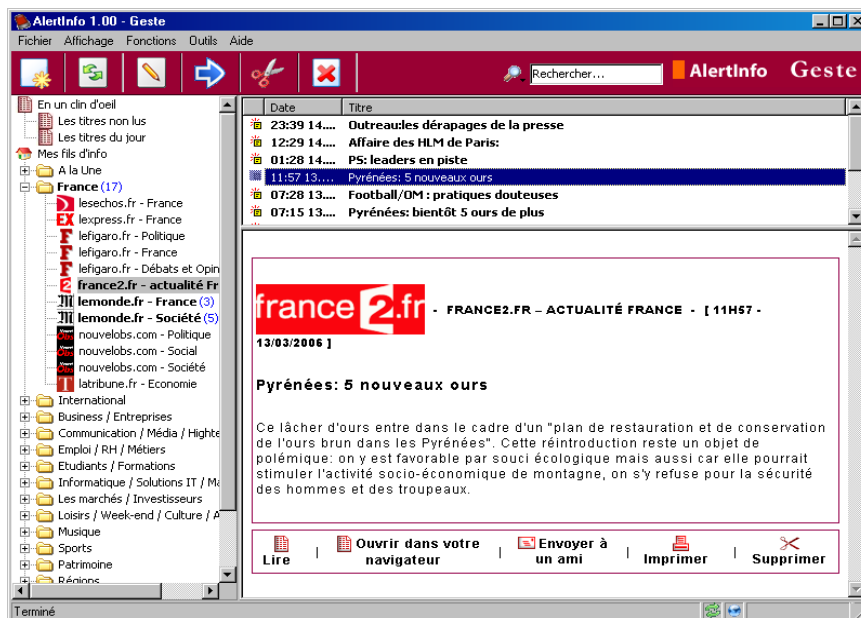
AlertInfo 1.00 - Geste

Fichier Affichage Fonctions Outils Aide

Rechercher...

AlertInfo Geste

En un clin d'oeil
Les titres non lus
Les titres du jour
Mes fils d'info
A la Une
France (17)
lesechos.fr - France
lexpress.fr - France
lefigaro.fr - Politique
lefigaro.fr - France
lefigaro.fr - Débats et Opin
france2.fr - actualité Fr
lemonde.fr - France (3)
lemonde.fr - Société (5)
nouvelobs.com - Politique
nouvelobs.com - Social
nouvelobs.com - Société
latribune.fr - Economie
International
Business / Entreprises
Communication / Média / Highte
Emploi / RH / Métiers
Etudiants / Formations
Informatique / Solutions IT / Ma
Les marchés / Investisseurs
Loisirs / Week-end / Culture / A
Musique
Sports
Patrimoine
Régions

| Date | Titre |
|---|---|
| 23:39 14.... | Outreau:les dérapages de la presse |
| 12:29 14.... | Affaire des HLM de Paris: |
| 01:28 14.... | PS: leaders en piste |
| 11:57 13.... | Pyrénées: 5 nouveaux ours |
| 07:28 13.... | Football/OM : pratiques douteuses |
| 07:15 13.... | Pyrénées: bientôt 5 ours de plus |

france2.fr - FRANCE2.FR – ACTUALITÉ FRANCE - [ 11H57 - 13/03/2006 ]

Pyrénées: 5 nouveaux ours

Ce lâcher d'ours entre dans le cadre d'un "plan de restauration et de conservation de l'ours brun dans les Pyrénées". Cette réintroduction reste un objet de polémique: on y est favorable par souci écologique mais aussi car elle pourrait stimuler l'activité socio-économique de montagne, on s'y refuse pour la sécurité des hommes et des troupeaux.

Lire | Ouvrir dans votre navigateur | Envoyer à un ami | Imprimer | Supprimer

Terminé